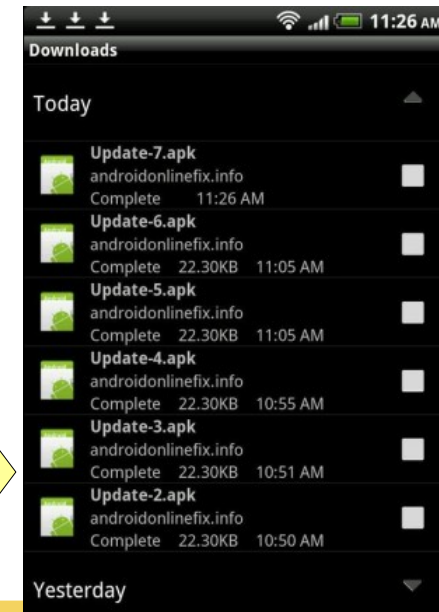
11:26 AM
Downloads

Today

Update-7.apk
androidonlinefix.info
Complete 11:26 AM

Update-6.apk
androidonlinefix.info
Complete 22.30KB 11:05 AM

Update-5.apk
androidonlinefix.info
Complete 22.30KB 11:05 AM

Update-4.apk
androidonlinefix.info
Complete 22.30KB 10:55 AM

Update-3.apk
androidonlinefix.info
Complete 22.30KB 10:51 AM

Update-2.apk
androidonlinefix.info
Complete 22.30KB 10:50 AM

Yesterday